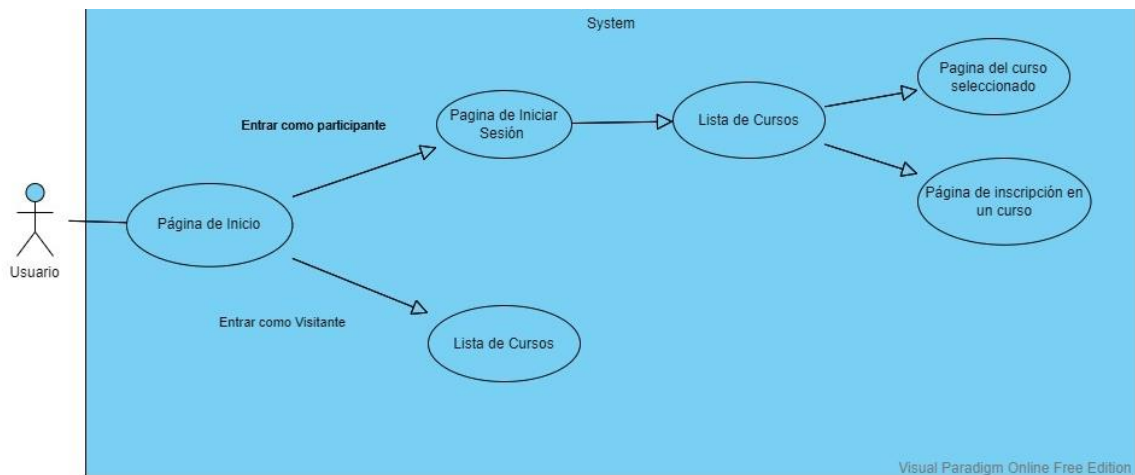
System

Usuario

Página de Inicio

Entrar como participante

Pagina de Iniciar Sesión

Lista de Cursos

Pagina del curso seleccionado

Página de inscripción en un curso

Entrar como Visitante

Lista de Cursos

Visual Paradigm Online Free Edition